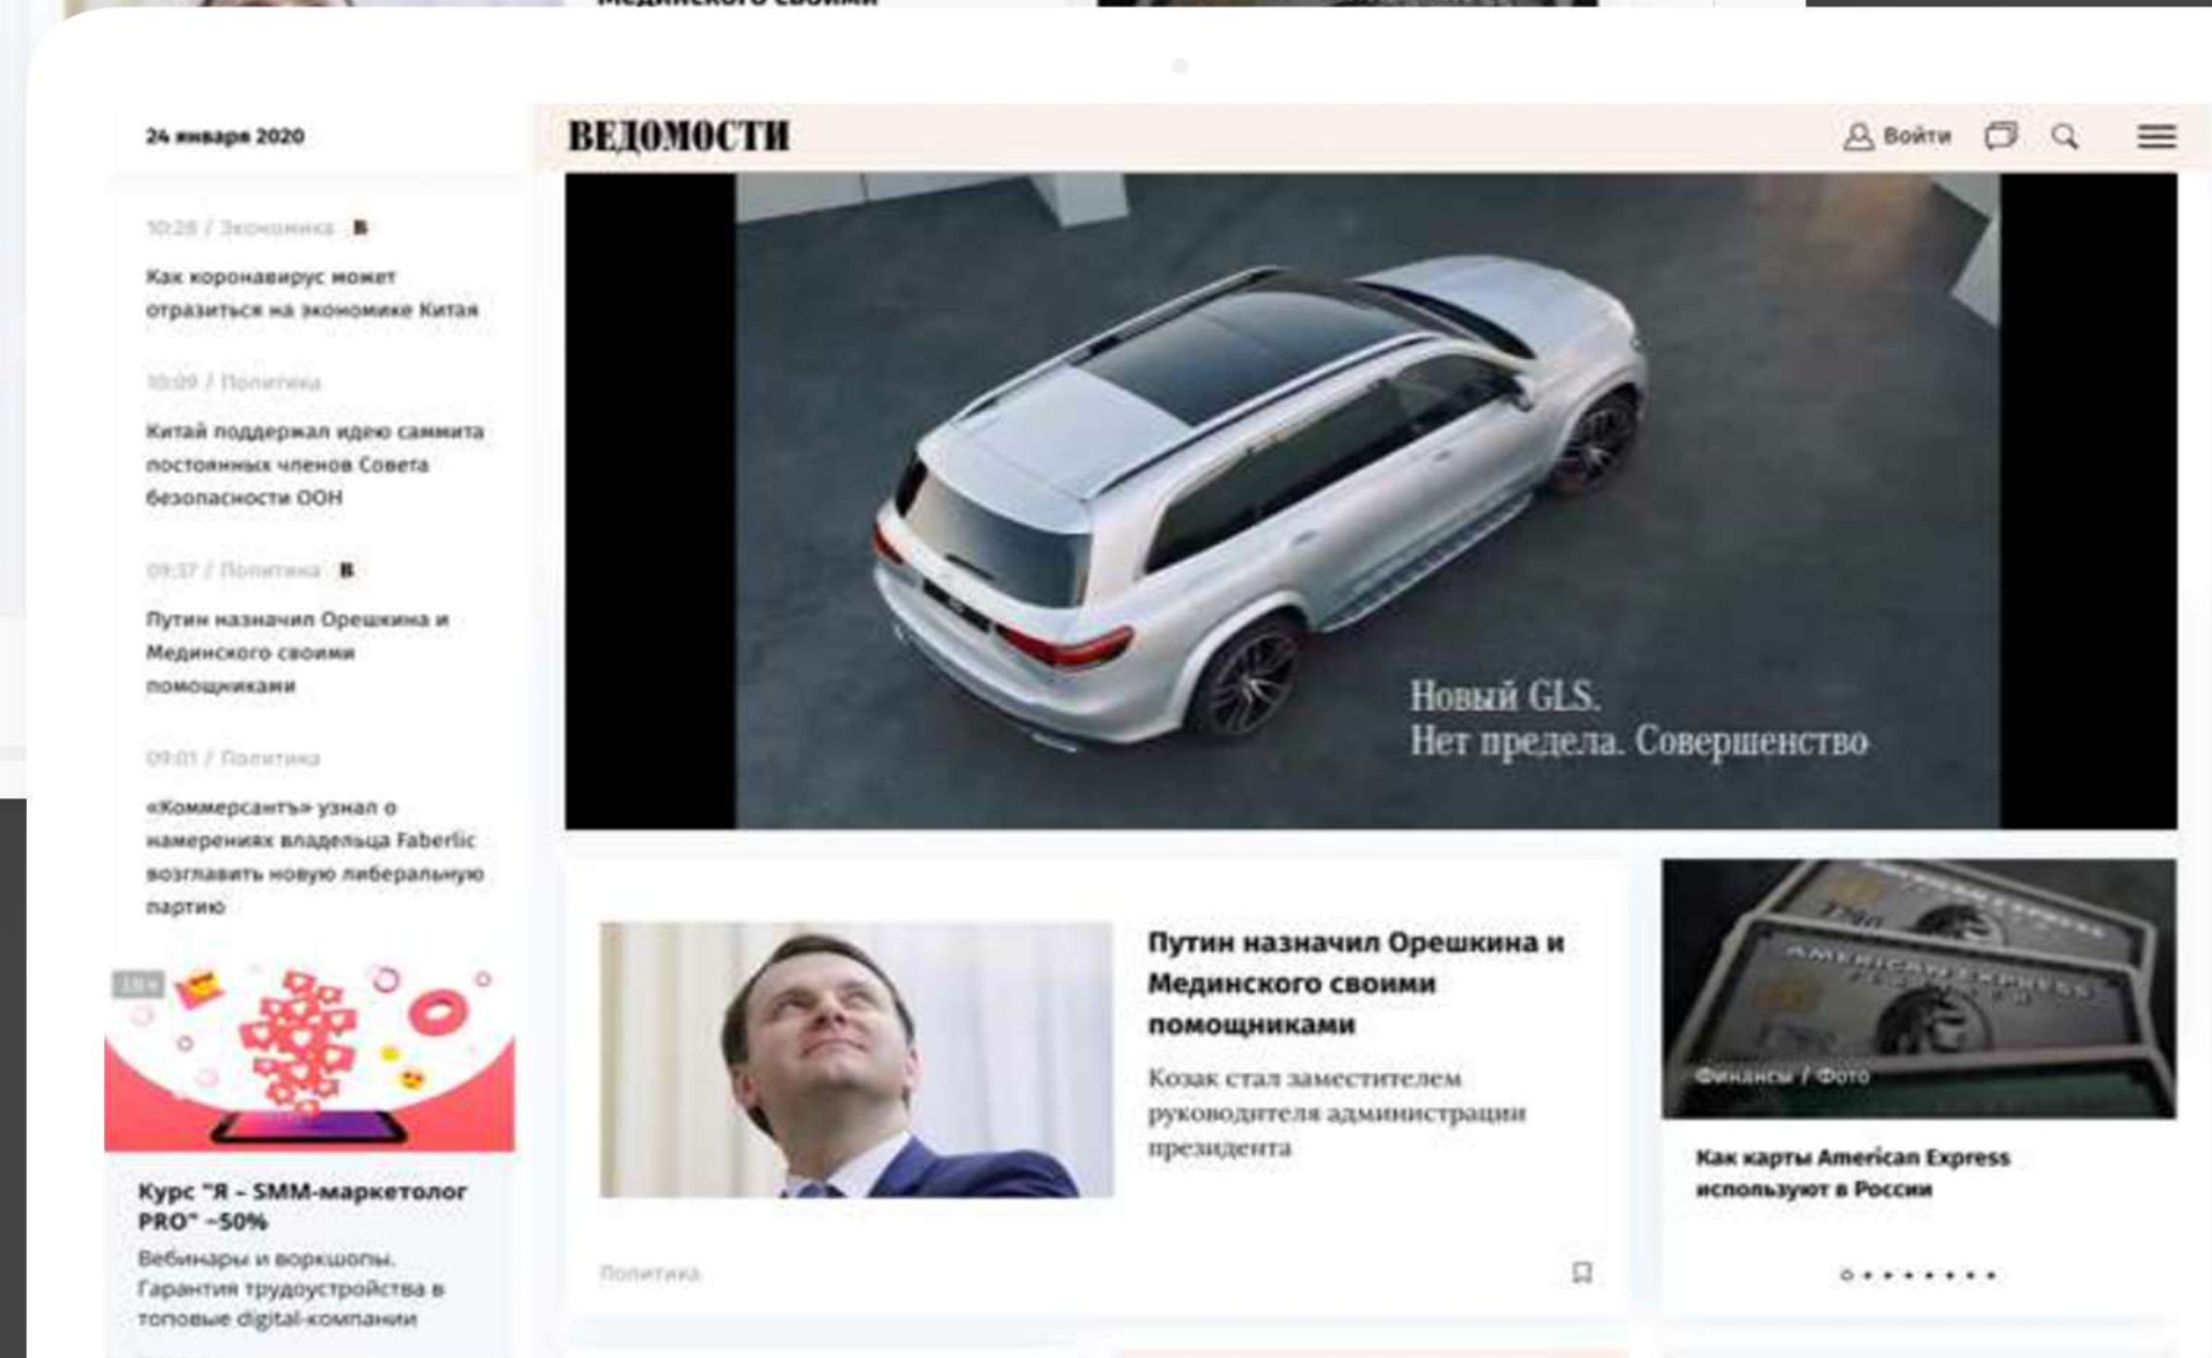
24 января 2020

ВЕДОМОСТИ

Войти

10:28 / Экономика

Как коронавирус может отразиться на экономике Китая

10:09 / Политика

Китай поддержал идею саммита постоянных членов Совета безопасности ООН

09:37 / Политика

Путин назначил Орешкина и Мединского своими помощниками

09:01 / Политика

«Коммерсантъ» узнал о намерениях владельца Faberlic возглавить новую либеральную партию

Новый GLS.
Нет предела. Совершенство

18+

Курс "Я – SMM-маркетолог PRO" –50%

Вебинары и воркшопы. Гарантия трудоустройства в топовые digital-компании

Путин назначил Орешкина и Мединского своими помощниками

Козак стал заместителем руководителя администрации президента

Политика

Финансы / Фото

Как карты American Express используют в России